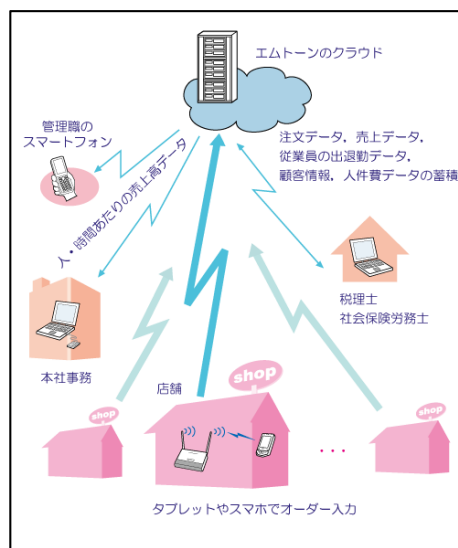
エムトーンのクラウド

管理職の
スマートフォン

人・時間あたりの売上高データ

注文データ，売上データ，
従業員の出退勤データ，
顧客情報，人件費データの蓄積

税理士
社会保険労務士

本社事務

店舗

shop

shop

shop

・・・

タブレットやスマホでオーダー入力